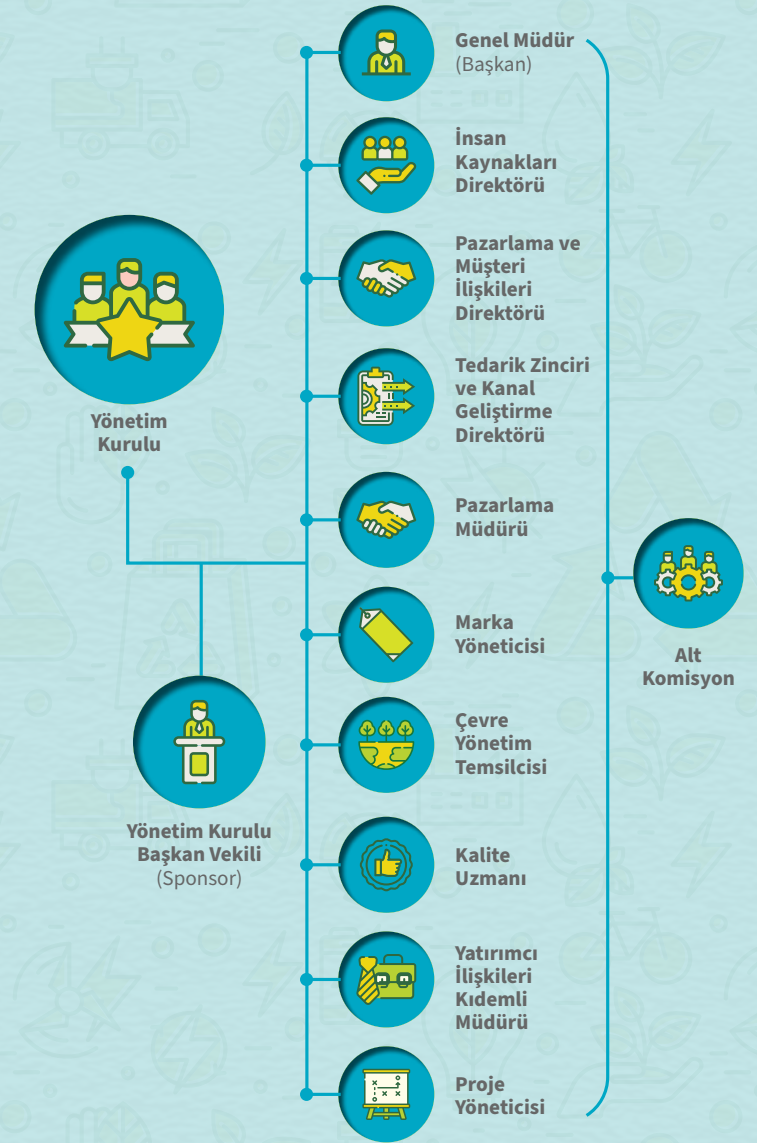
Yönetim Kurulu

Yönetim Kurulu Başkan Vekili
(Sponsor)

Genel Müdür
(Başkan)

İnsan Kaynakları Direktörü

Pazarlama ve Müşteri İlişkileri Direktörü

Tedarik Zinciri ve Kanal Geliştirme Direktörü

Pazarlama Müdürü

Marka Yöneticisi

Çevre Yönetim Temsilcisi

Kalite Uzmanı

Yatırımcı İlişkileri Kıdemli Müdürü

Proje Yöneticisi

Alt Komisyon